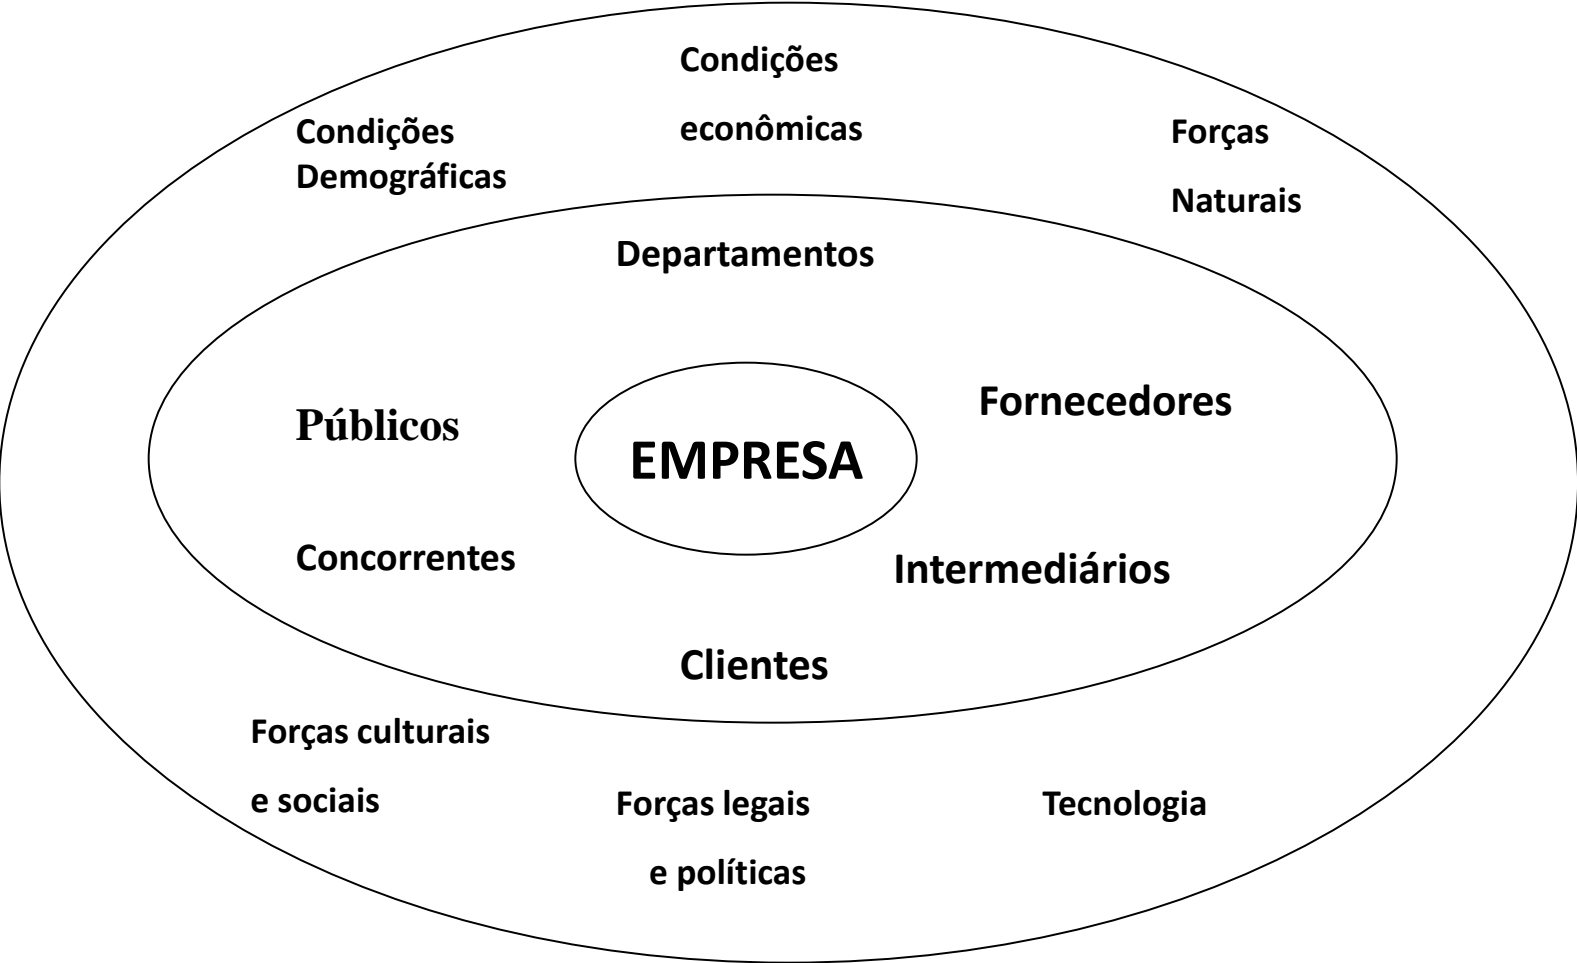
Condições econômicas

Condições Demográficas

Forças Naturais

Departamentos

Públicos

EMPRESA

Fornecedores

Concorrentes

Intermediários

Clientes

Forças culturais e sociais

Forças legais e políticas

Tecnologia